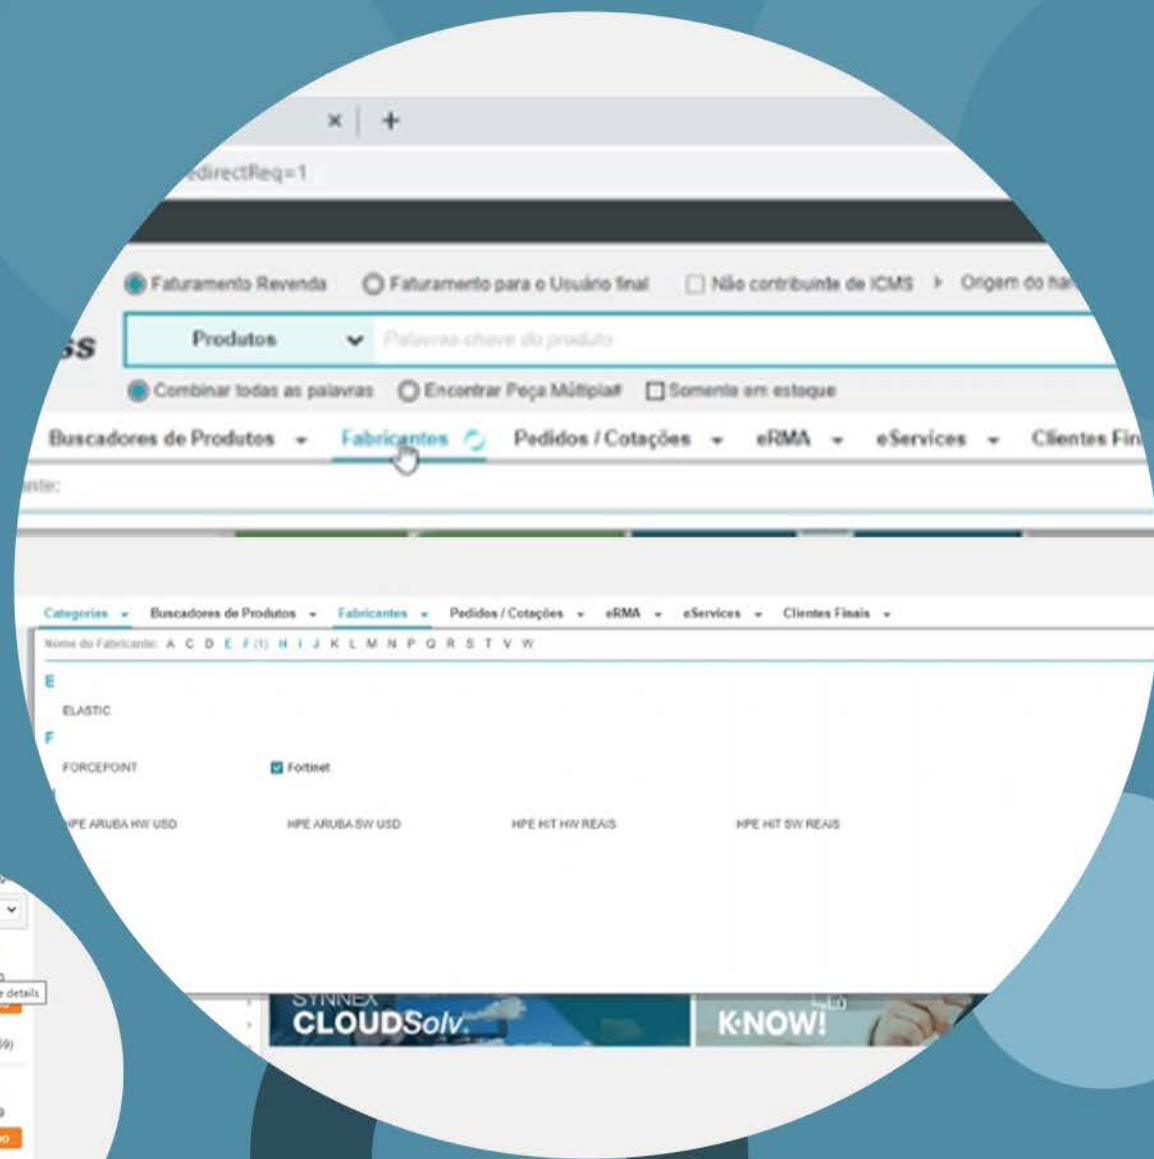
× +

edirectReq=1

Faturamento Revenda  Faturamento para o Usuário final  Não contribuinte de ICMS  Origem do ha

ss  Produtos  Palavras chave do produto

Combinar todas as palavras  Encontrar Peça Múltipla#  Somente em estoque

Buscadores de Produtos  Fabricantes  Pedidos / Cotações  eRMA  eServices  Clientes Fin

nte:

Categorias  Buscadores de Produtos  Fabricantes  Pedidos / Cotações  eRMA  eServices  Clientes Finais

Nome do Fabricante: A C D E F (1) H I J K L M N P Q R S T V W

E

ELASTIC

F

FORCEPOINT  Fortinet

HPE ARUBA HW USD  HPE ARUBA SW USD  HPE HIT HW REAIS  HPE HIT SW REAIS

e details

SYNNEX CLOUDSolv.

K·NOW!